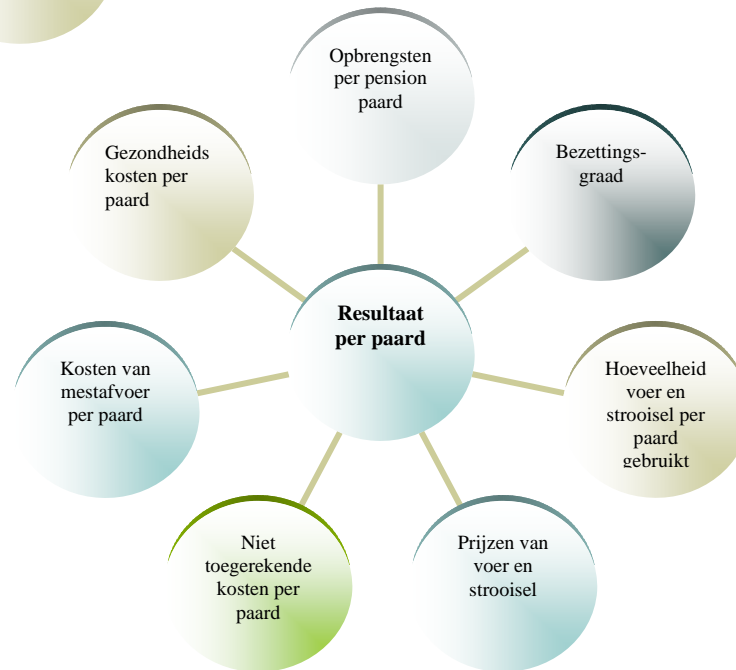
Resultaat per paard

Opbrengsten per pension paard

Bezettingsgraad

Hoeveelheid voer en strooisel per paard gebruikt

Prijzen van voer en strooisel

Niet toegerekende kosten per paard

Kosten van mestafvoer per paard

Gezondheids kosten per paard